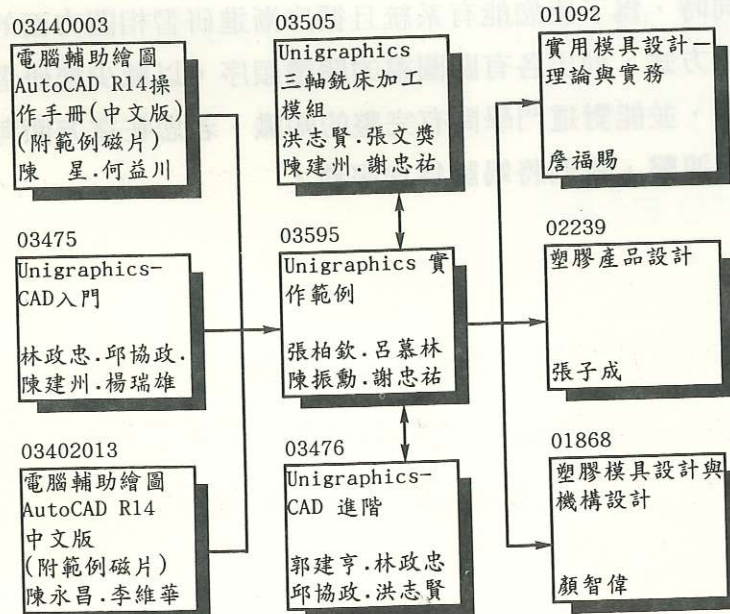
03440003
電腦輔助繪圖 AutoCAD R14操作手冊(中文版)(附範例磁片)
陳 星.何益川

03475
Unigraphics-CAD入門

林政忠.邱協政.陳建州.楊瑞雄

03402013
電腦輔助繪圖 AutoCAD R14 中文版 (附範例磁片)
陳永昌.李維華

03505
Unigraphics 三軸銑床加工模組
洪志賢.張文奬
陳建州.謝忠祐

03595
Unigraphics 實作範例

張柏欽.呂慕林
陳振勳.謝忠祐

03476
Unigraphics-CAD 進階

郭建亨.林政忠
邱協政.洪志賢

01092
實用模具設計—理論與實務

詹福賜

02239
塑膠產品設計

張子成

01868
塑膠模具設計與機構設計

顏智偉